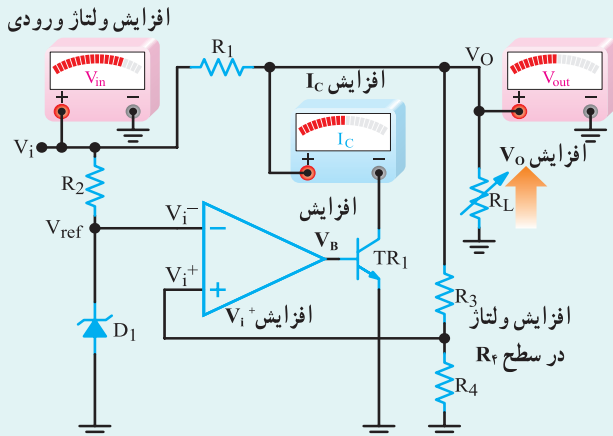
افزایش ولتاژ ورودی

$V_{in}$

+

−

$R_1$

$I_C$ افزایش

$V_O$

$V_{out}$

+

−

$I_C$

+

−

$V_i$

$V_O$ افزایش

$R_2$

$V_i^-$

−

افزایش

$V_{ref}$

$V_B$

$TR_1$

$R_L$

$V_i^+$

+

$D_1$

$V_i^+$ افزایش

$R_3$

افزایش ولتاژ

در سطح $R_۴$

$R_4$